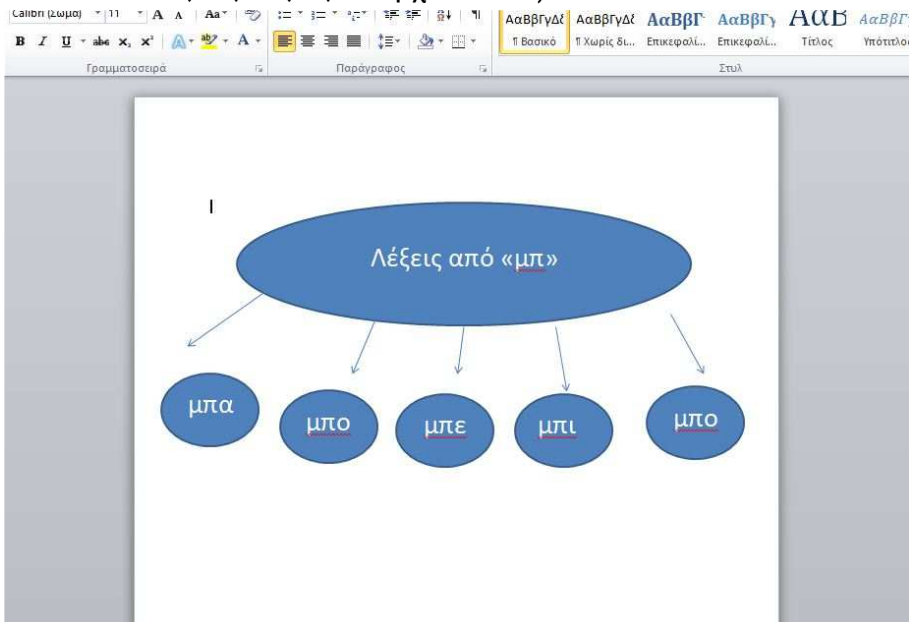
Calibri (Σώμα) 11 A A Aa

B I U abe x, x² A ab A

Γραμματοσειρά

Παράγραφος

ΑαΒβΓγΔ€ ¶ Βασικό

ΑαΒβΓγΔ€ ¶ Χωρίς δι...

ΑαΒβΓ Επικεφαλί...

ΑαΒβΓγ Επικεφαλί...

ΑαΒ Τίτλος

ΑαΒβΓ Υπότιτλο

Στυλ

Λέξεις από «μπ»

μπα

μπο

μπε

μπι

μπο